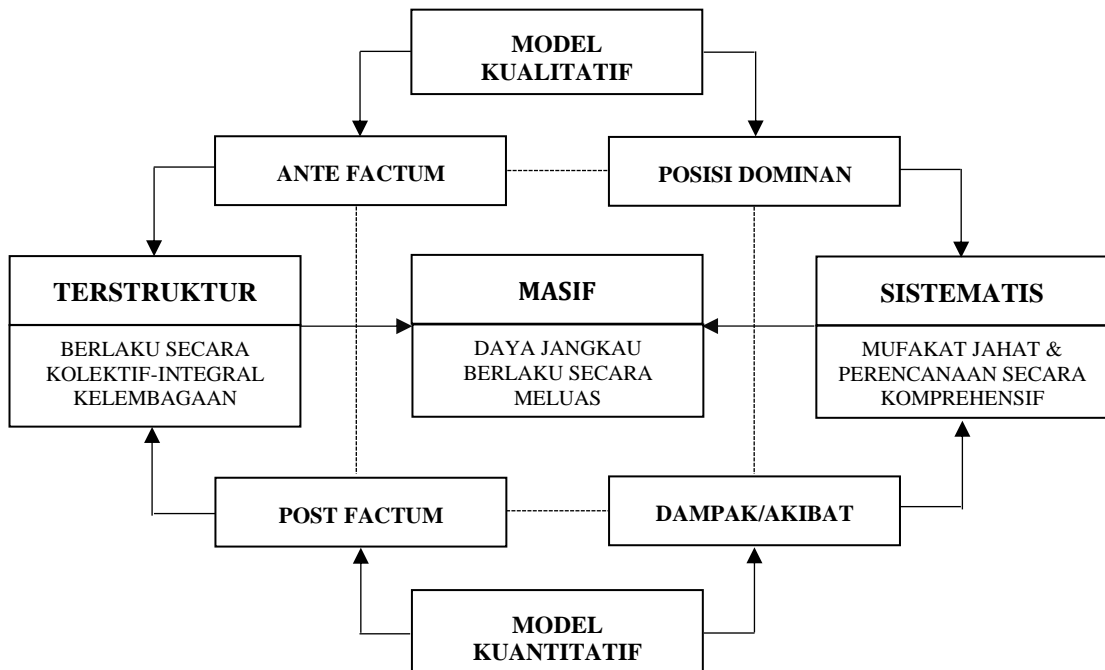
MODEL KUALITATIF

ANTE FACTUM

POSISI DOMINAN

TERSTRUKTUR

BERLAKU SECARA KOLEKTIF-INTEGRAL KELEMBAGAAN

MASIF

DAYA JANGKAU BERLAKU SECARA MELUAS

SISTEMATIS

MUFAKAT JAHAT & PERENCANAAN SECARA KOMPREHENSIF

POST FACTUM

DAMPAK/AKIBAT

MODEL KUANTITATIF